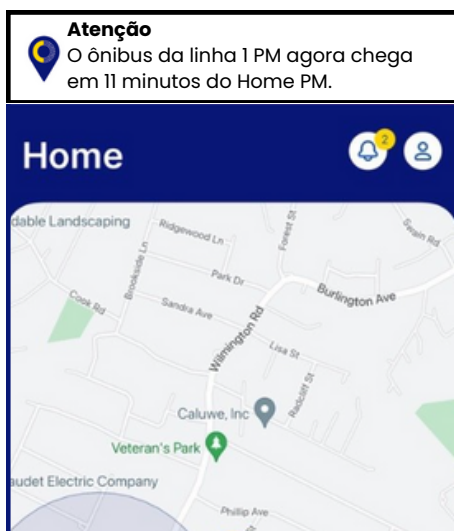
**Atenção**
O ônibus da linha 1 PM agora chega em 11 minutos do Home PM.

Home

2

dable Landscaping
Ridgewood Ln
Forest St
Swain Rd
Brookside Ln
Park Dr
Burlington Ave
Cook Rd
Sandra Ave
Wilmington Rd
Lisa St
Radcliff St
Caluwe, Inc
Veteran's Park
audet Electric Company
Phillip Ave